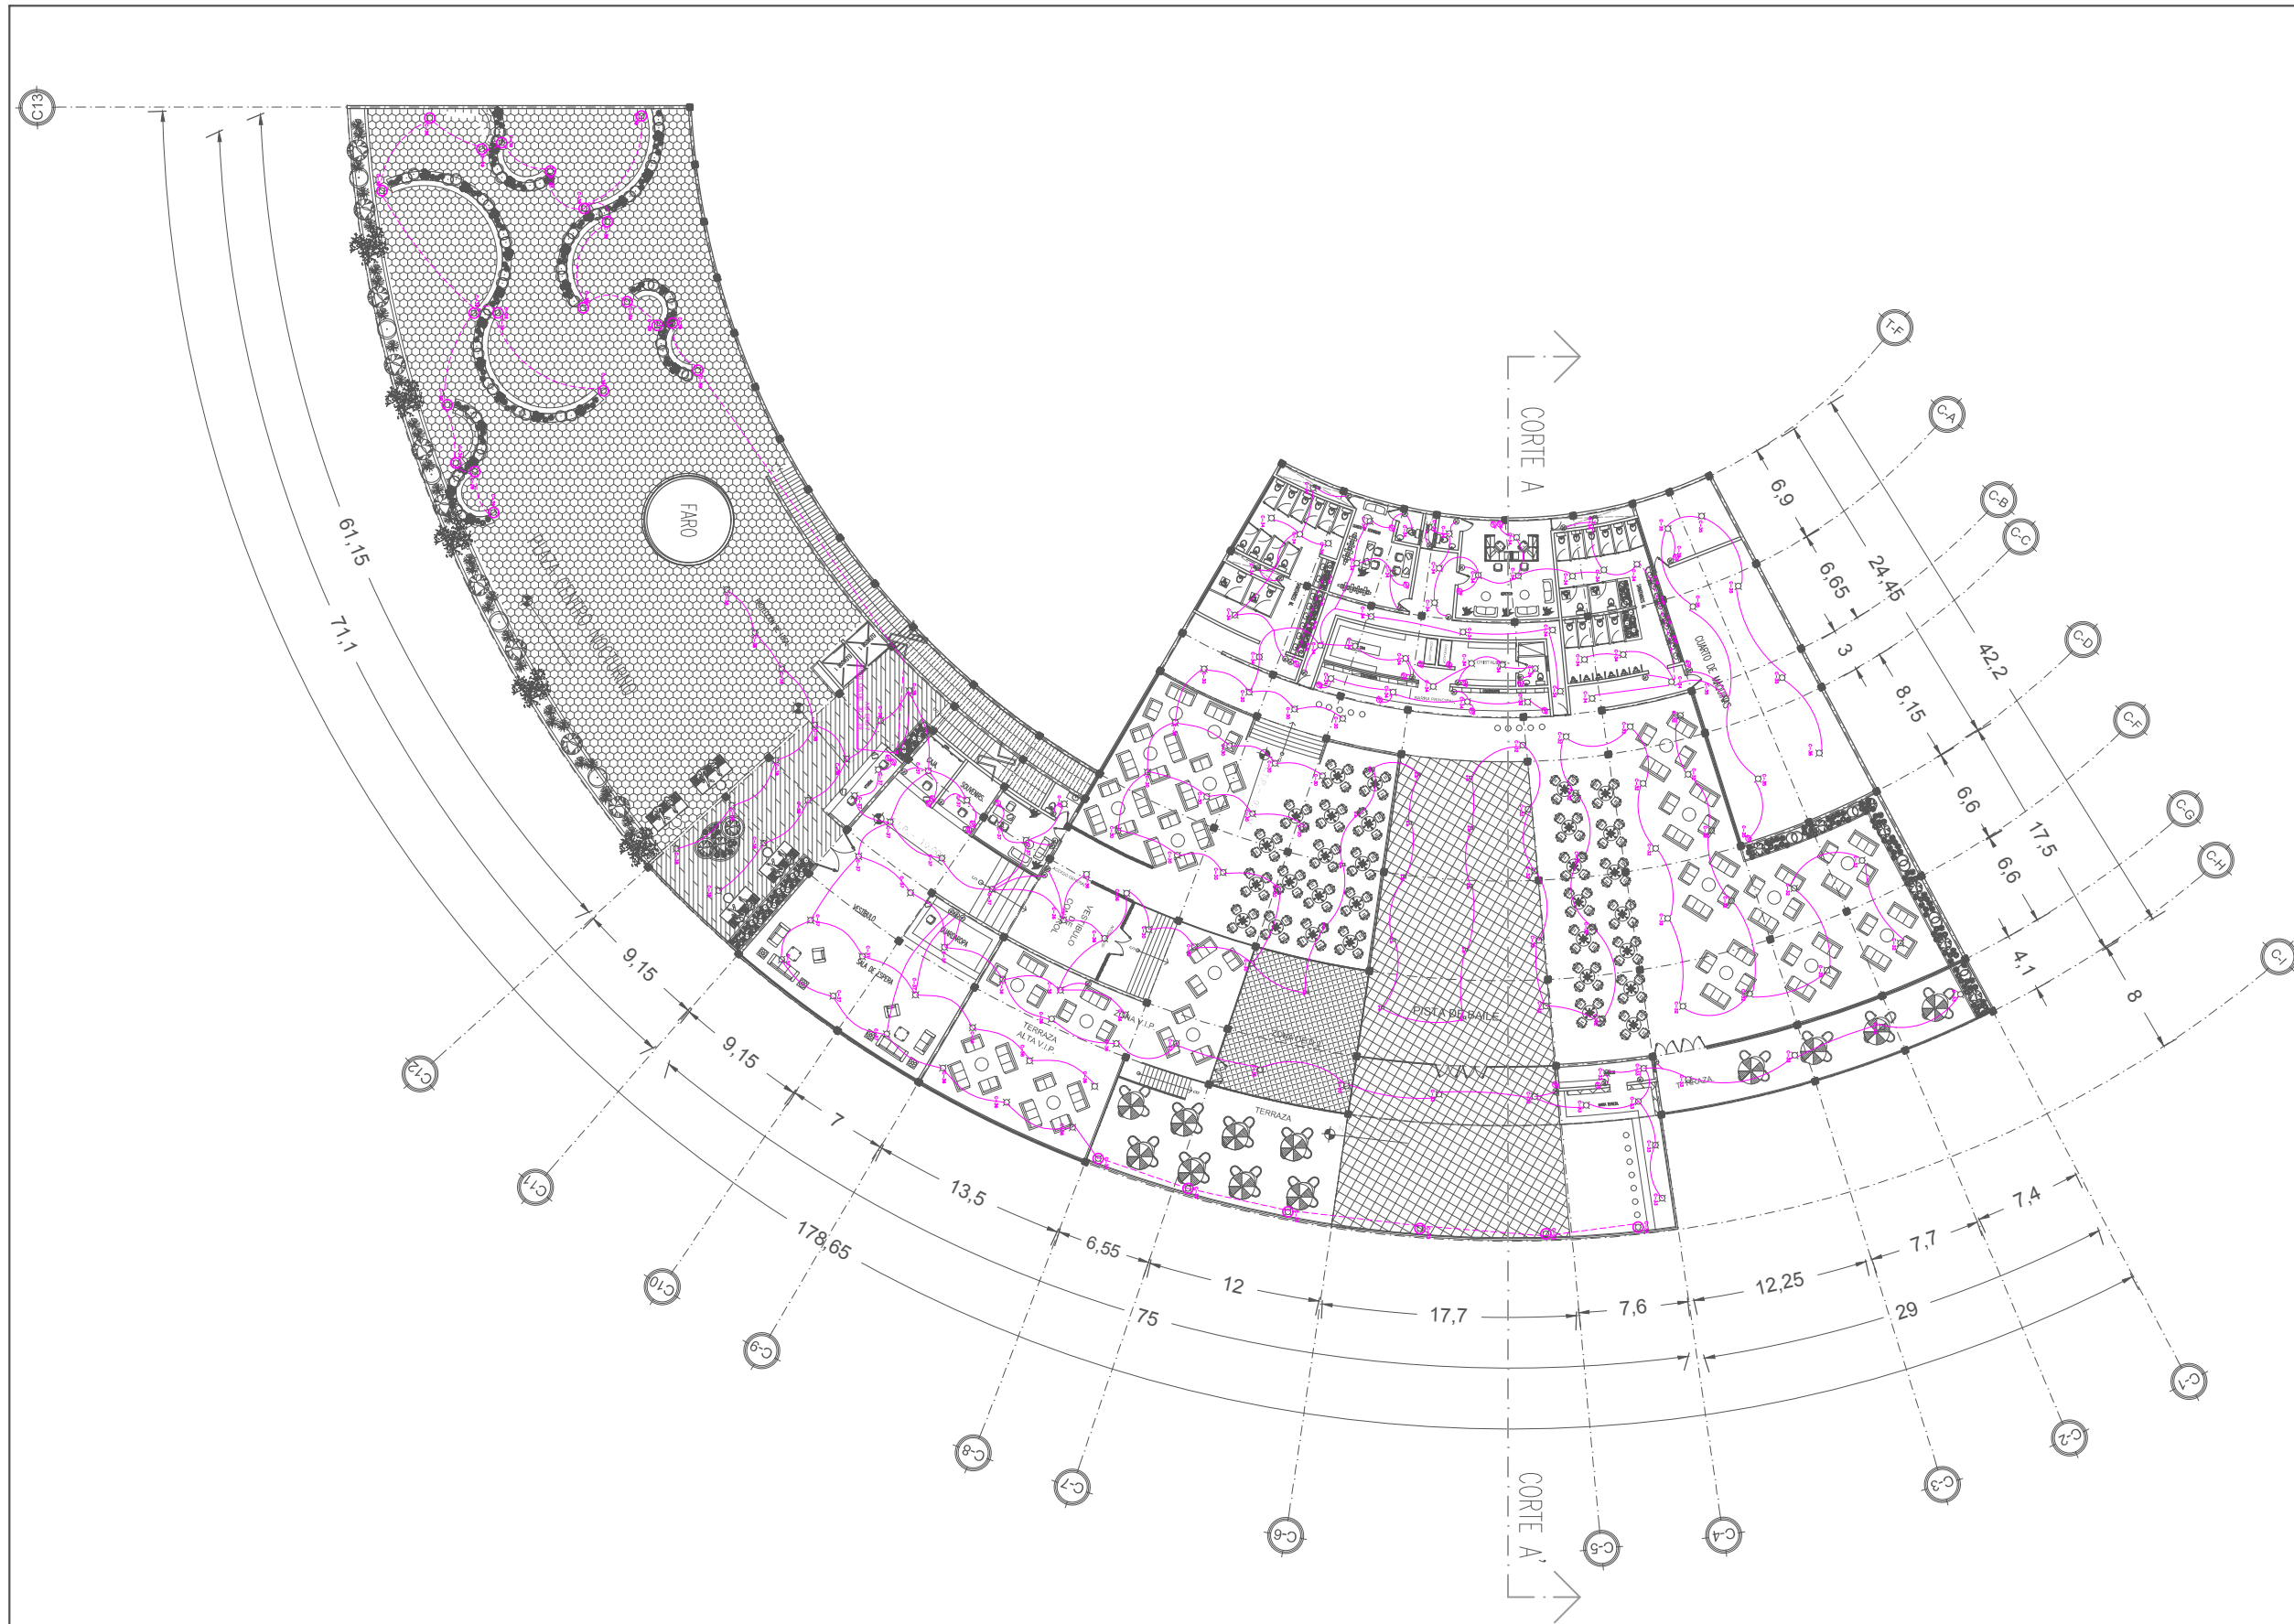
C13

61,15

71,1

FARO

PLAZA CENTRO NOCTURNO

CORTE A

T-F

C-A

C-B

C-C

C-D

C-F

C-G

C-H

C-I

6,9

6,65

24,45

3

42,2

8,15

6,6

17,5

6,6

4,1

8

CUARTO DE MAQUINAS

PISTA DE BAILE

TERRAZA

TERRAZA

TERRAZA ALTA V.I.P

ZONA V.I.P

VESTIBULO

CONTROL

VESTIBULO

SALA DE ESPERA

GUARDARROPA

SOUVENIRS

9,15

9,15

7

13,5

6,55

12

17,7

7,6

12,25

7,7

7,4

178,65

75

29

C-12

C-11

C-10

C-9

C-8

C-7

C-6

C-5

C-4

C-3

C-2

C-1

CORTE A'